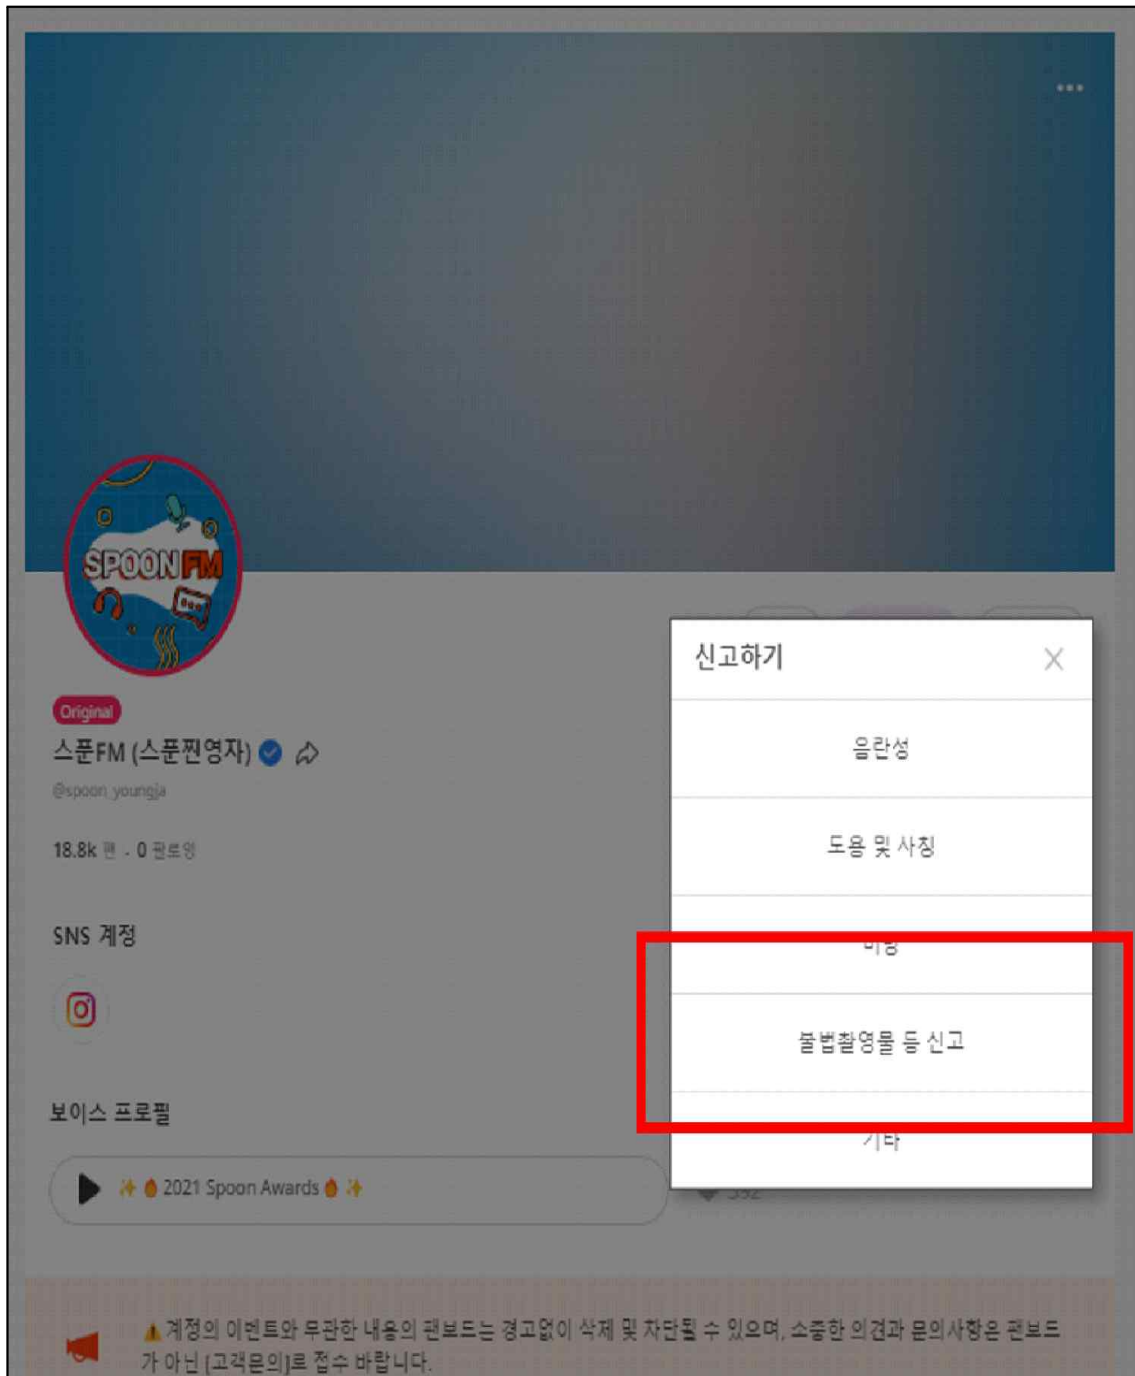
...

SPOON FM

Original

스푼FM (스푼찐영자)

@spoon_youngja

18.8k 팬 · 0 팔로잉

SNS 계정

보이스 프로필

✨🔥 2021 Spoon Awards 🔥✨

신고하기

음란성

도용 및 사칭

비방

불법촬영물 등 신고

기타

⚠계정의 이벤트와 무관한 내용의 팬보드는 경고없이 삭제 및 차단될 수 있으며, 소중한 의견과 문의사항은 팬보드가 아닌 [고객문의]로 접수 바랍니다.